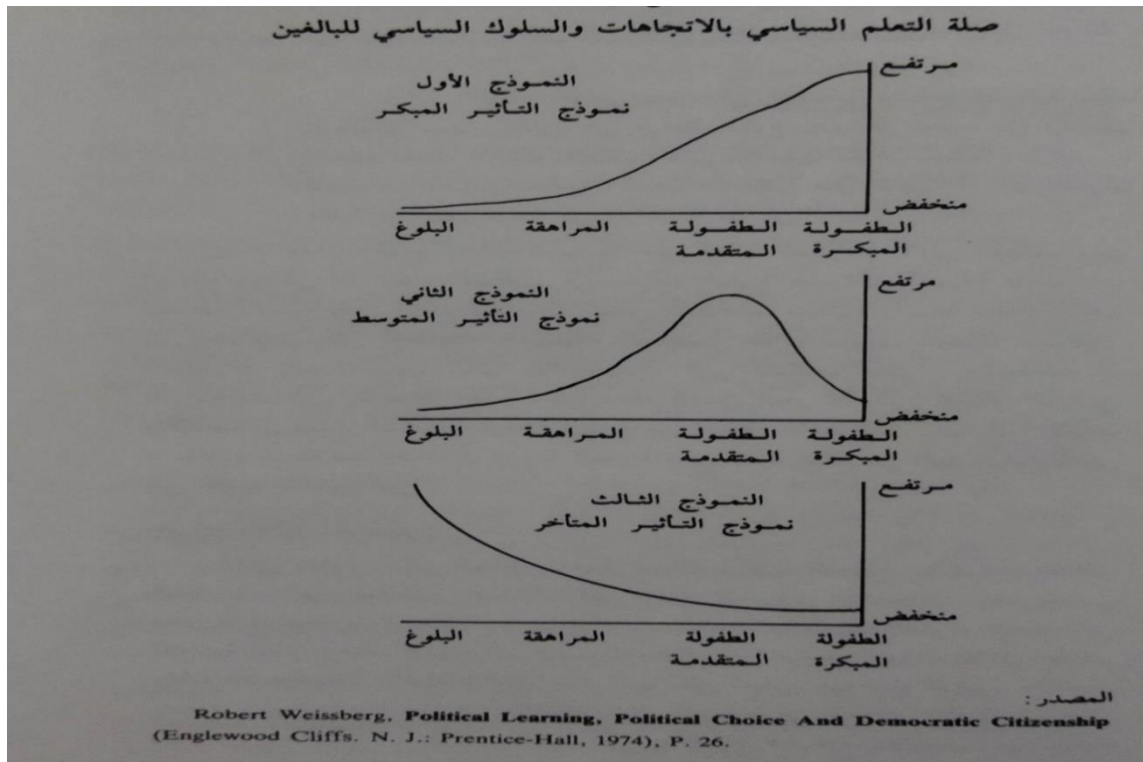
صلة التعلم السياسي بالاتجاهات والسلوك السياسي للبالغين

النموذج الأول
نموذج التأثير المبكر

مرتفع
منخفض

الطفولة المبكرة
الطفولة المتقدمة
المراهقة
البلوغ

النموذج الثاني
نموذج التأثير المتوسط

مرتفع
منخفض

الطفولة المبكرة
الطفولة المتقدمة
المراهقة
البلوغ

النموذج الثالث
نموذج التأثير المتأخر

مرتفع
منخفض

الطفولة المبكرة
الطفولة المتقدمة
المراهقة
البلوغ

المصدر :
Robert Weissberg, **Political Learning, Political Choice And Democratic Citizenship** (Englewood Cliffs. N. J.: Prentice-Hall, 1974), P. 26.